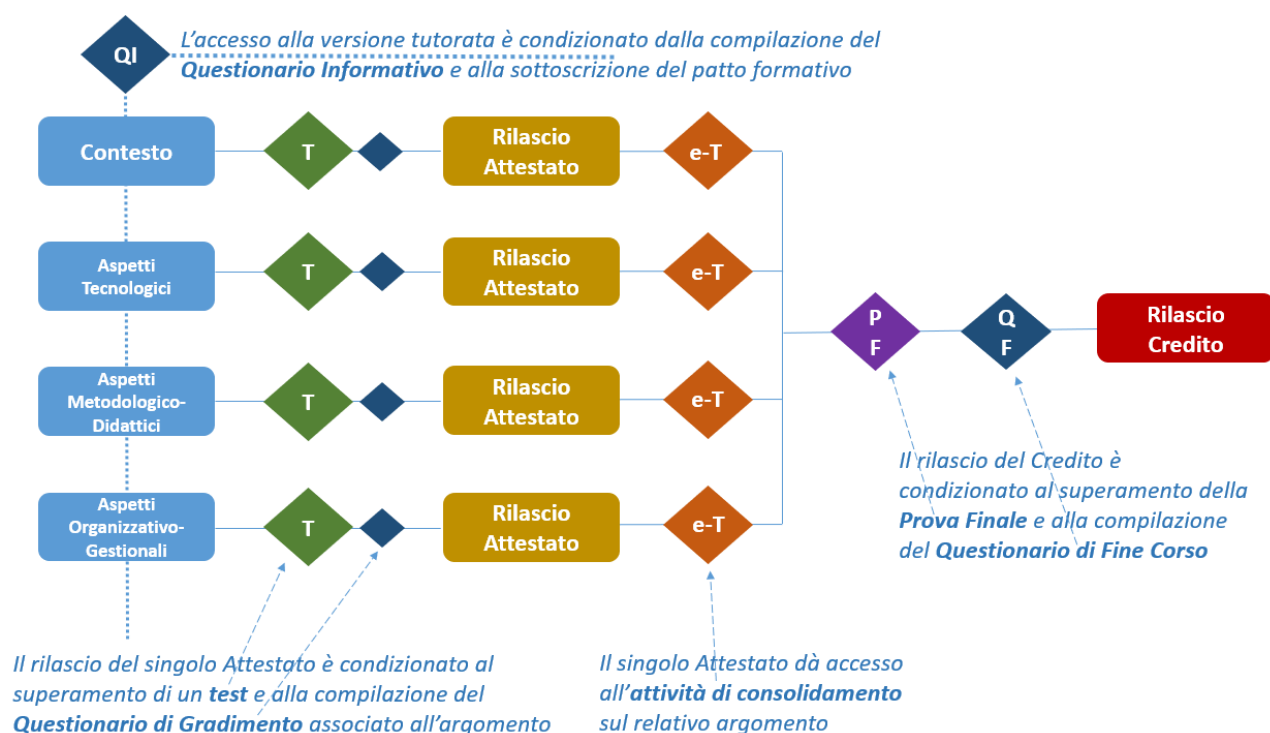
QI

L'accesso alla versione tutorata è condizionato dalla compilazione del ***Questionario Informativo*** e alla sottoscrizione del patto formativo

Contesto

T

Rilascio Attestato

e-T

Aspetti Tecnologici

T

Rilascio Attestato

e-T

Aspetti Metodologico-Didattici

T

Rilascio Attestato

e-T

Aspetti Organizzativo-Gestionali

T

Rilascio Attestato

e-T

P F

Q F

Rilascio Credito

Il rilascio del Credito è condizionato al superamento della ***Prova Finale*** e alla compilazione del ***Questionario di Fine Corso***

Il rilascio del singolo Attestato è condizionato al superamento di un ***test*** e alla compilazione del ***Questionario di Gradimento*** associato all'argomento

Il singolo Attestato dà accesso all'***attività di consolidamento*** sul relativo argomento